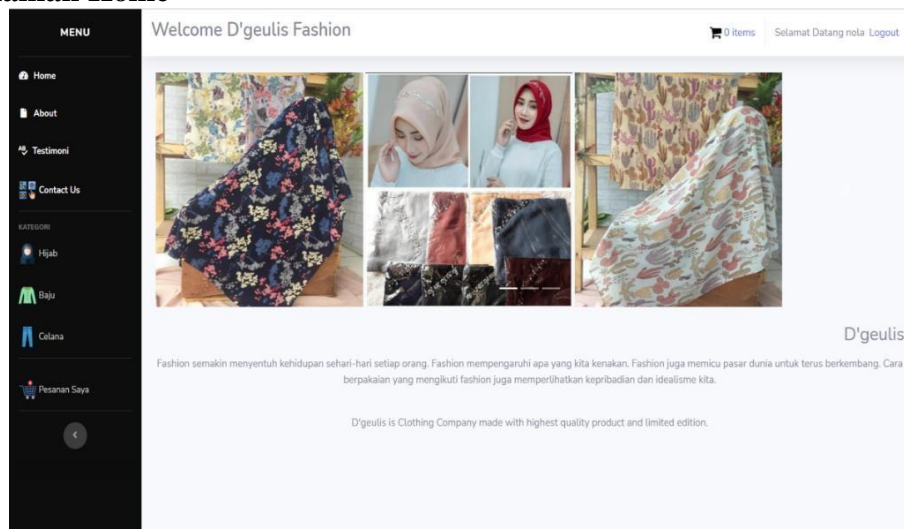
MENU

Home

About

Testimoni

Contact Us

KATEGORI

Hijab

Baju

Celana

Pesanan Saya

Welcome D'geulis Fashion

0 items

Selamat Datang nola Logout

D'geulis

Fashion semakin menyentuh kehidupan sehari-hari setiap orang. Fashion mempengaruhi apa yang kita kenakan. Fashion juga memicu pasar dunia untuk terus berkembang. Cara berpakaian yang mengikuti fashion juga memperlihatkan kepribadian dan idealisme kita.

D'geulis is Clothing Company made with highest quality product and limited edition.